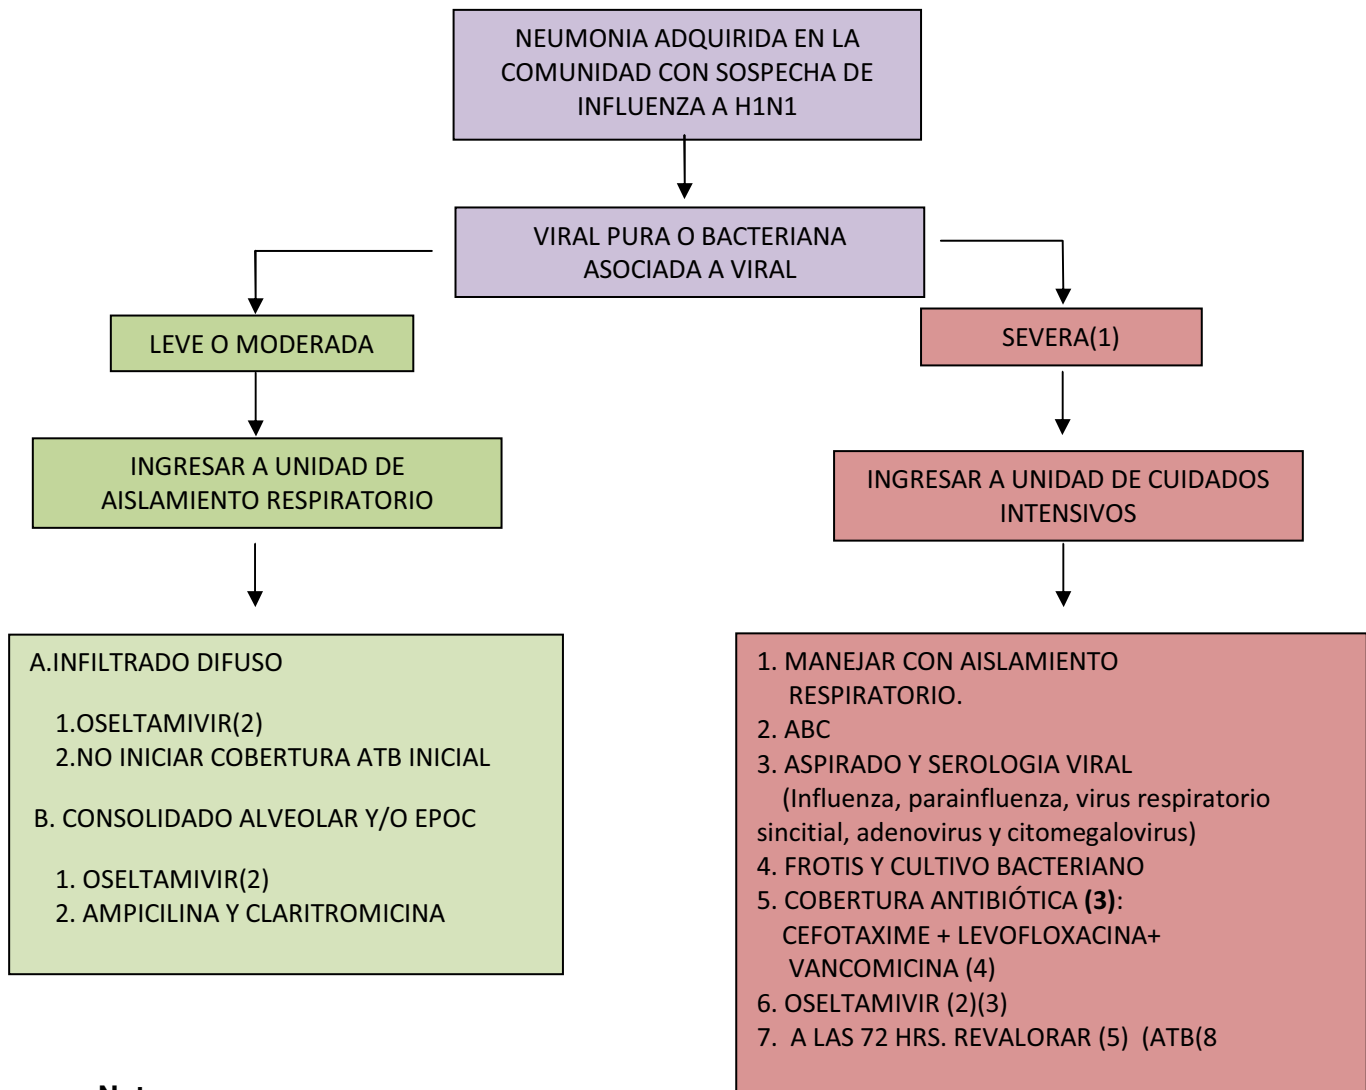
NEUMONIA ADQUIRIDA EN LA COMUNIDAD CON SOSPECHA DE INFLUENZA A H1N1

VIRAL PURA O BACTERIANA ASOCIADA A VIRAL

LEVE O MODERADA

SEVERA(1)

INGRESAR A UNIDAD DE AISLAMIENTO RESPIRATORIO

INGRESAR A UNIDAD DE CUIDADOS INTENSIVOS

A.INFILTRADO DIFUSO

1.OSELTAMIVIR(2)
2.NO INICIAR COBERTURA ATB INICIAL

B. CONSOLIDADO ALVEOLAR Y/O EPOC

1. OSELTAMIVIR(2)
2. AMPICILINA Y CLARITROMICINA

1. MANEJAR CON AISLAMIENTO RESPIRATORIO.
2. ABC
3. ASPIRADO Y SEROLOGIA VIRAL (Influenza, parainfluenza, virus respiratorio sincitial, adenovirus y citomegalovirus)
4. FROTIS Y CULTIVO BACTERIANO
5. COBERTURA ANTIBIÓTICA **(3)**: CEFOTAXIME + LEVOFLOXACINA+ VANCOMICINA (4)
6. OSELTAMIVIR (2)(3)
7. A LAS 72 HRS. REVALORAR (5) (ATB(8

Not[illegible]